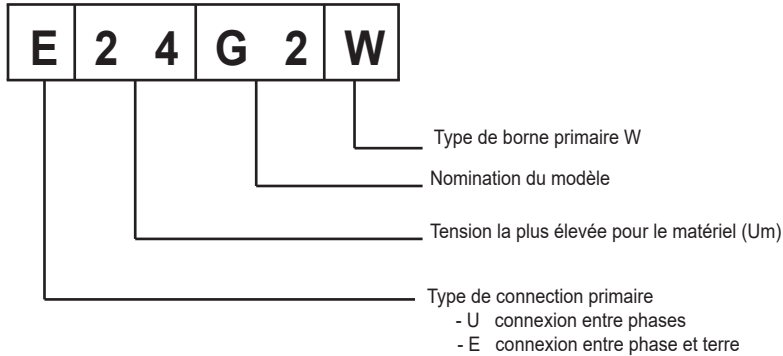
E | 2 4 | G 2 | W

Type de borne primaire W

Nomination du modèle

Tension la plus élevée pour le matériel (Um)

Type de connection primaire
- U connexion entre phases
- E connexion entre phase et terre